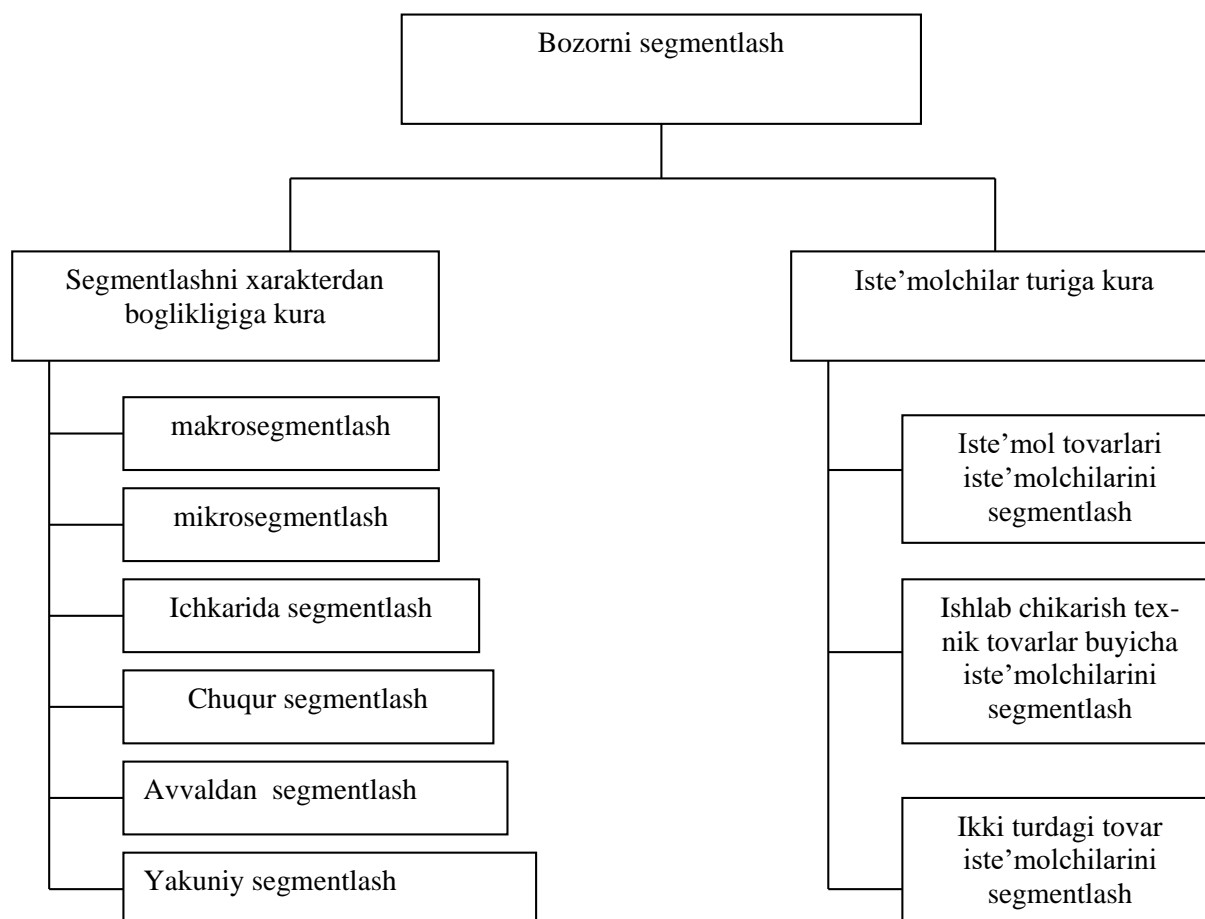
Bozorni segmentlash

Segmentlashni xarakterdan boglikligiga kura

makrosegmentlash

mikrosegmentlash

Ichkarida segmentlash

Chuqur segmentlash

Avvaldan segmentlash

Yakuniy segmentlash

Iste'molchilar turiga kura

Iste'mol tovarlari iste'molchilarini segmentlash

Ishlab chikarish texnik tovarlar buyicha iste'molchilarini segmentlash

Ikki turdagi tovar iste'molchilarini segmentlash